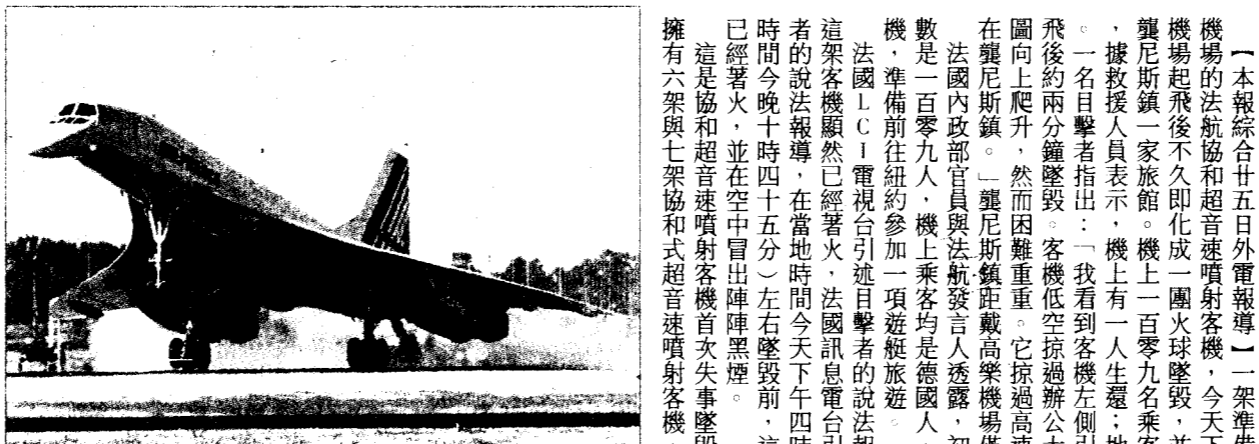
【本報綜合廿五日外電報導】一架準備機場的法航協和超音速噴射客機，今天下襲尼斯鎮一家旅館。機上一百零九名乘客，據救援人員表示，機上有一人生還；地飛後約兩分鐘墜毀。客機低空掠過辦公大一名目擊者指出：「我看到客機左側引圖向上爬升，然而困難重重。它掠過高速在襲尼斯鎮。」襲尼斯鎮距戴高樂機場僅

法國內政部官員與法航發言人透露，初數是一百零九人，機上乘客均是德國人，機，準備前往紐約參加一項遊艇旅遊。

法國LCI電視台引述目擊者的說法報這架客機顯然已經著火，法國訊息電台引者的說法報導，在當地時間今天下午四時時間今晚十時四十五分）左右墜毀前，這已經著火，並在空中冒出陣陣黑煙。

這是協和超音速噴射客機首次失事墜毀擁有六架與七架協和式超音速噴射客機。